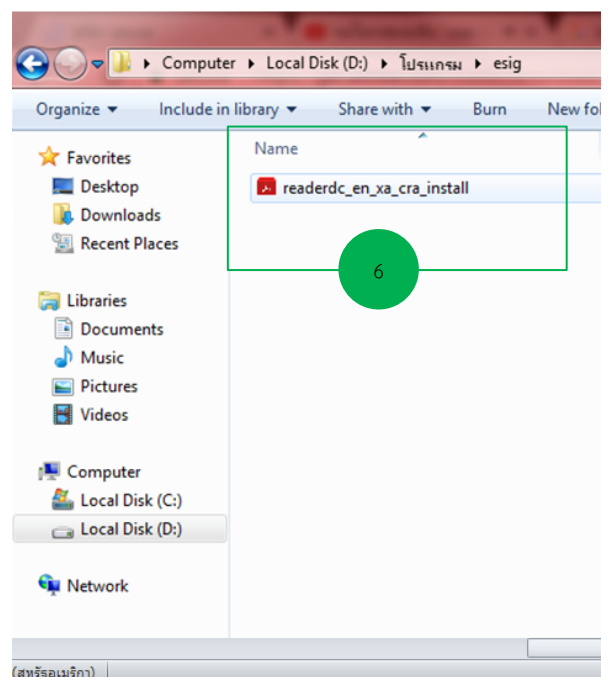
Computer ▸ Local Disk (D:) ▸ โปรแกรม ▸ esig

Organize ▾ Include in library ▾ Share with ▾ Burn New fol

Favorites
Desktop
Downloads
Recent Places

Libraries
Documents
Music
Pictures
Videos

Computer
Local Disk (C:)
Local Disk (D:)

Network

Name

readerdc_en_xa_cra_install

6

(สหรัฐอเมริกา)